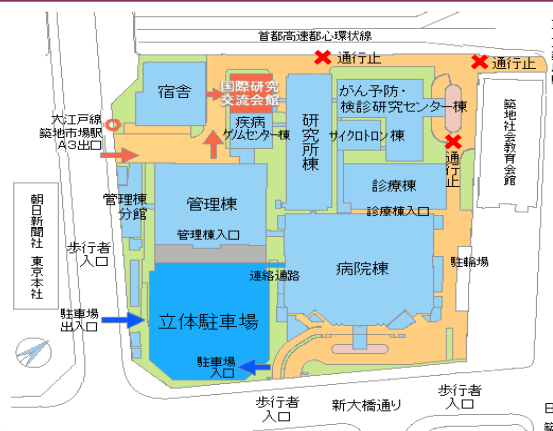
首都高速都心環状線

通行止

通行止

宿舎

国際研究交流会館

疾病ゲノムセンター棟

研究所棟

がん予防・検診研究センター棟

サイクロトロン棟

通行止

築地社会教育会館

大江戸線築地市場駅A3出口

管理棟分館

管理棟

管理棟入口

診療棟

診療棟入口

朝日新聞社東京本社

歩行者入口

連絡通路

病院棟

駐輪場

駐車場出入口

立体駐車場

駐車場入口

歩行者入口

新大橋通り

歩行者入口